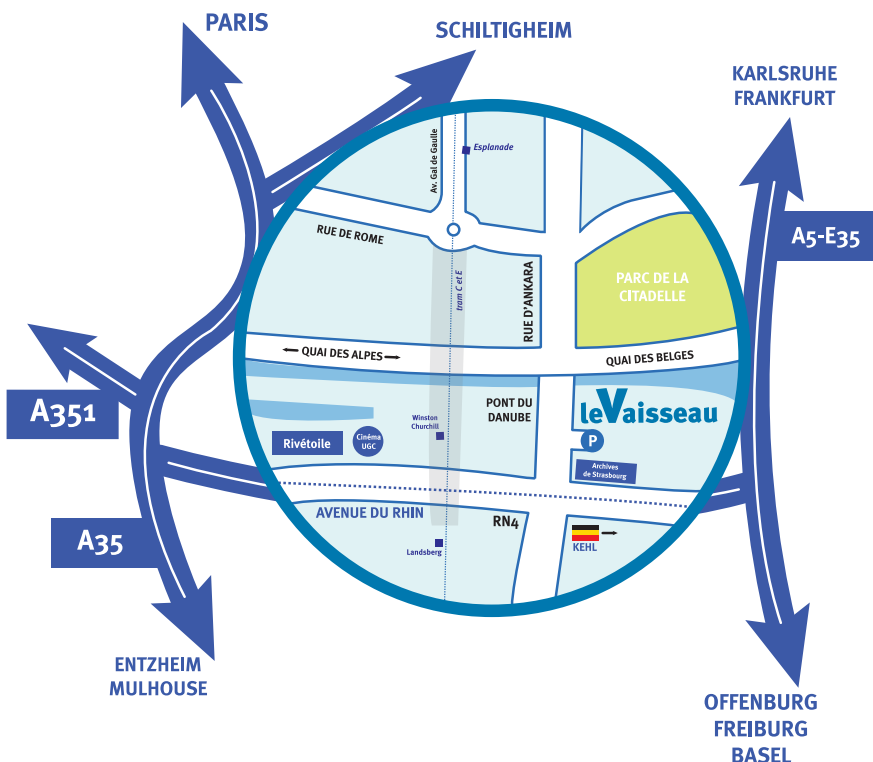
PARIS

SCHILTIGHEIM

KARLSRUHE
FRANKFURT

A5-E35

A351

A35

ENTZHEIM
MULHOUSE

OFFENBURG
FREIBURG
BASEL

Av. Gal de Gaulle

Esplanade

RUE DE ROME

tram C et E

RUE D'ANKARA

PARC DE LA CITADELLE

QUAI DES ALPES

QUAI DES BELGES

PONT DU DANUBE

leVaisseau

Winston Churchill

Rivétoile

Cinéma UGC

P

Archives de Strasbourg

AVENUE DU RHIN

RN4

KEHL

Landsberg